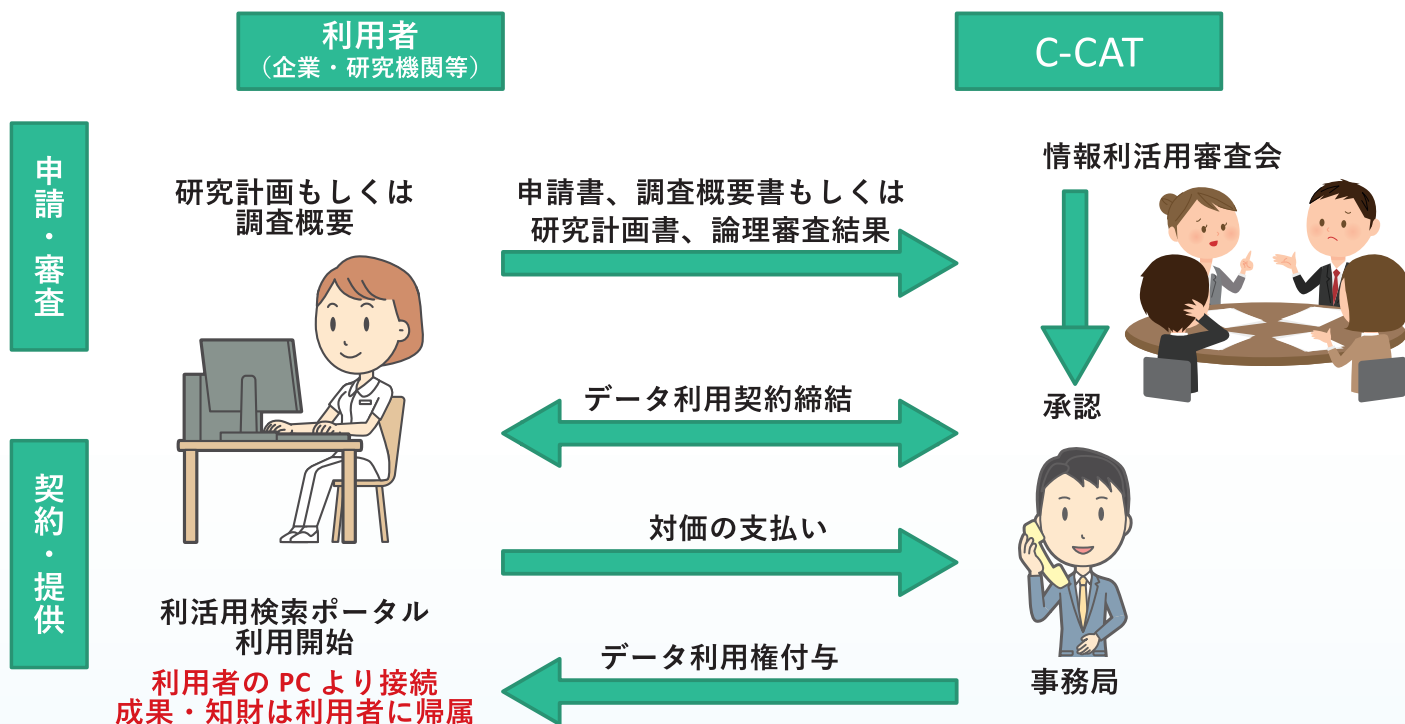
利用者
（企業・研究機関等）

C-CAT

申請・審査

契約・提供

研究計画もしくは
調査概要

申請書、調査概要書もしくは
研究計画書、論理審査結果

情報利活用審査会

承認

データ利用契約締結

対価の支払い

利活用検索ポータル
利用開始

利用者の PC より接続
成果・知財は利用者に帰属

データ利用権付与

事務局